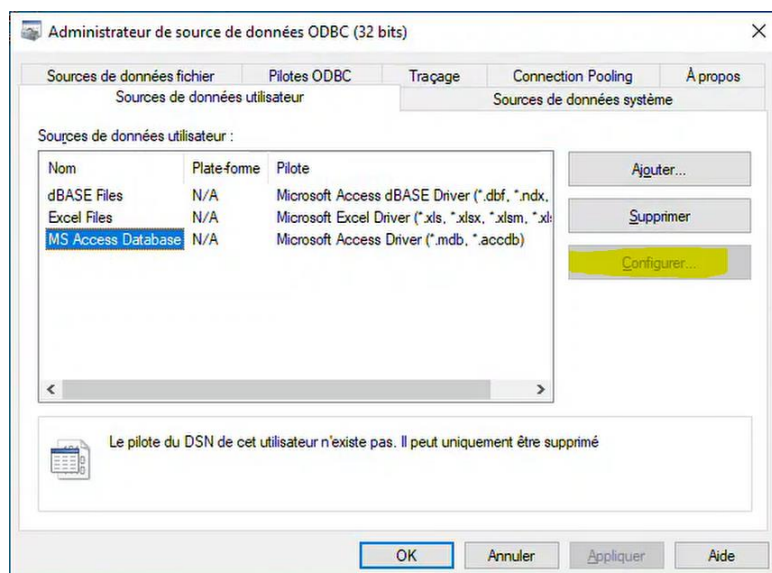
Administrateur de source de données ODBC (32 bits)

Sources de données fichier
Pilotes ODBC
Traçage
Connection Pooling
À propos
Sources de données utilisateur
Sources de données système

Sources de données utilisateur :

| Nom | Plate-forme | Pilote |
|---|---|---|
| dBASE Files | N/A | Microsoft Access dBASE Driver (*.dbf, *.ndx, |
| Excel Files | N/A | Microsoft Excel Driver (*.xls, *.xlsx, *.xlsm, *.xl |
| MS Access Database | N/A | Microsoft Access Driver (*.mdb, *.accdb) |

Ajouter...
Supprimer
Configurer...

Le pilote du DSN de cet utilisateur n'existe pas. Il peut uniquement être supprimé

OK
Annuler
Appliquer
Aide